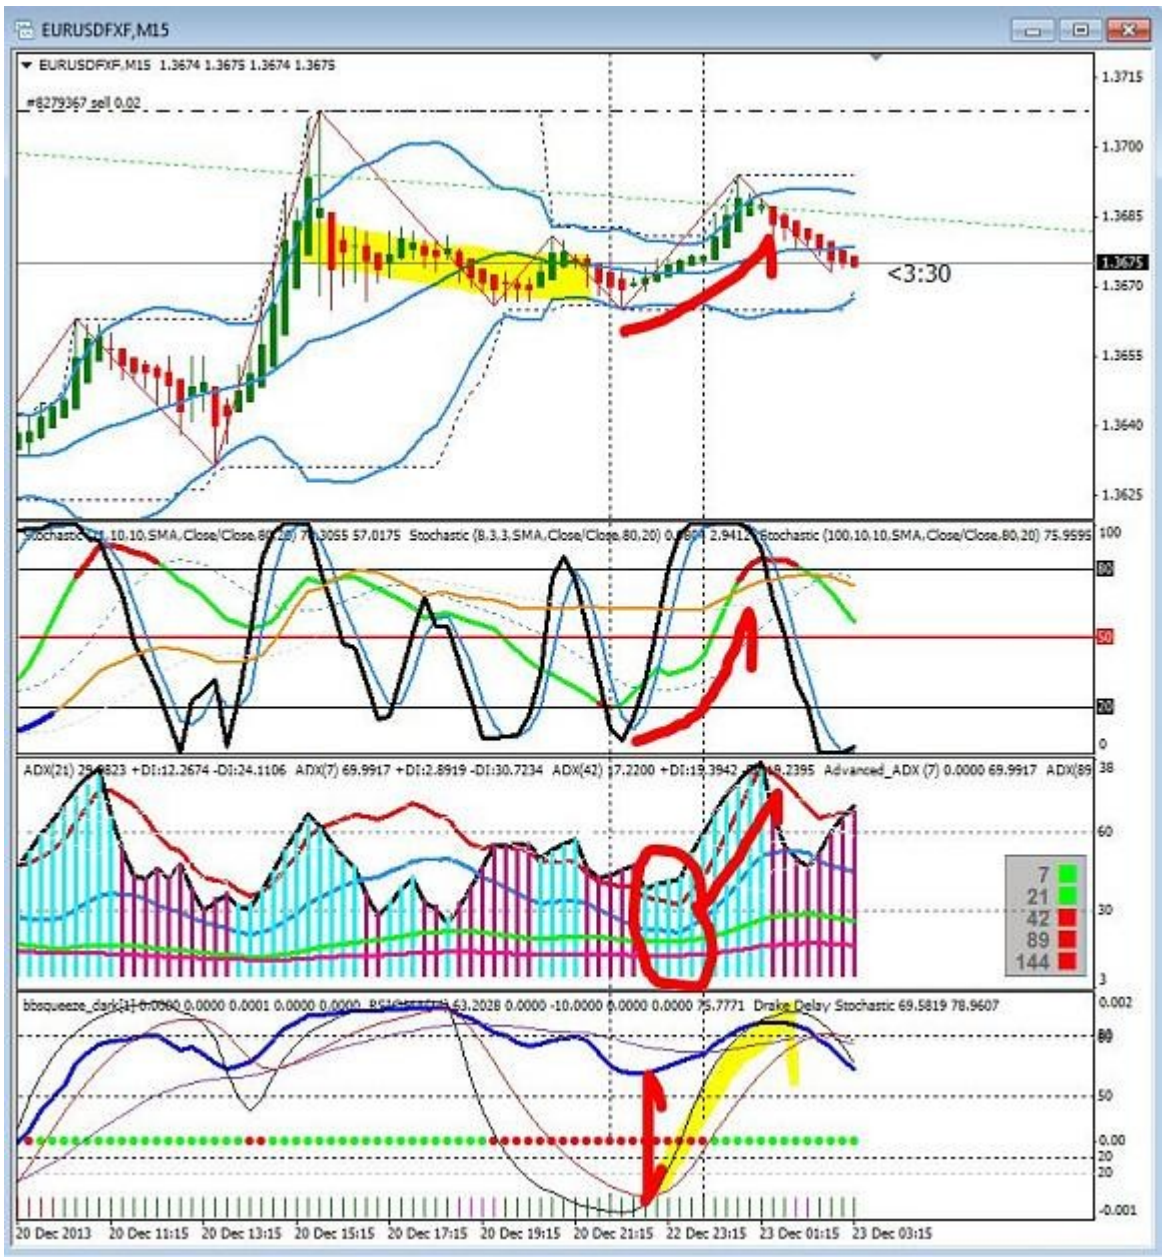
EURUSDFXF,M15

▼ EURUSDFXF,M15 1.3674 1.3675 1.3674 1.3675

#8279367 sell 0.02

1.3715
1.3700
1.3685
1.3675
1.3670
1.3655
1.3640
1.3625

<3:30

Stochastic (21,10,10,SMA,Close/Close,80,20) 79.3055 57.0175 Stochastic (8,3,3,SMA,Close/Close,80,20) 0.0000 2.9412 Stochastic (100,10,10,SMA,Close/Close,80,20) 75.9595

100
80
50
20
0

ADX(21) 29.9823 +DI:12.2674 -DI:24.1106 ADX(7) 69.9917 +DI:2.8919 -DI:30.7234 ADX(42) 17.2200 +DI:19.3942 -DI:18.2395 Advanced_ADX (7) 0.0000 69.9917 ADX(89

38
60
30
3

| 7 |
|---|
| 21 |
| 42 |
| 89 |
| 144 |

bbsqueeze_dark[1] 0.0000 0.0000 0.0001 0.0000 0.0000 RSI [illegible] 63.2028 0.0000 -10.0000 0.0000 0.0000 75.7771 Drake Delay Stochastic 69.5819 78.9607

0.002
80
50
0.00
20
20
-0.001

20 Dec 2013 20 Dec 11:15 20 Dec 13:15 20 Dec 15:15 20 Dec 17:15 20 Dec 19:15 20 Dec 21:15 22 Dec 23:15 23 Dec 01:15 23 Dec 03:15